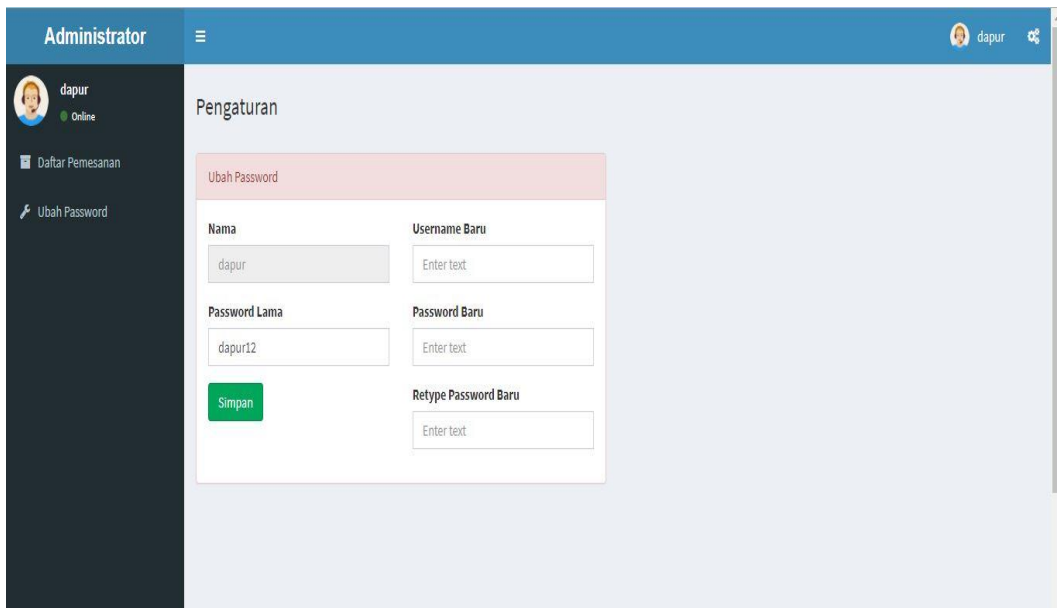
Administrator

dapur

dapur
Online

Daftar Pemesanan

Ubah Password

Pengaturan

Ubah Password

Nama
dapur

Username Baru
Enter text

Password Lama
dapur12

Password Baru
Enter text

Simpan

Retype Password Baru
Enter text